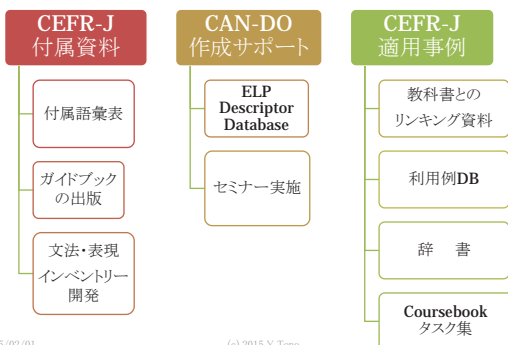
CEFR-J
付属資料

付属語彙表

ガイドブックの出版

文法・表現インベントリー開発

CAN-DO
作成サポート

ELP Descriptor Database

セミナー実施

CEFR-J
適用事例

教科書とのリンキング資料

利用例DB

辞　書

Coursebook
タスク集

5/02/01

(c) 2015 Y.Tono